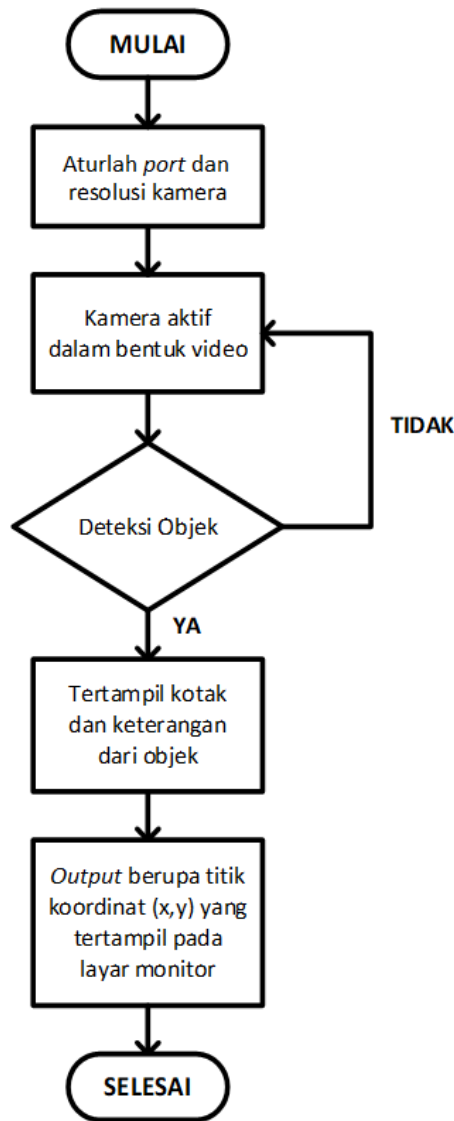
MULAI

Aturlah port dan resolusi kamera

Kamera aktif dalam bentuk video

TIDAK

Deteksi Objek

YA

Tertampil kotak dan keterangan dari objek

Output berupa titik koordinat (x,y) yang tertampil pada layar monitor

SELESAI